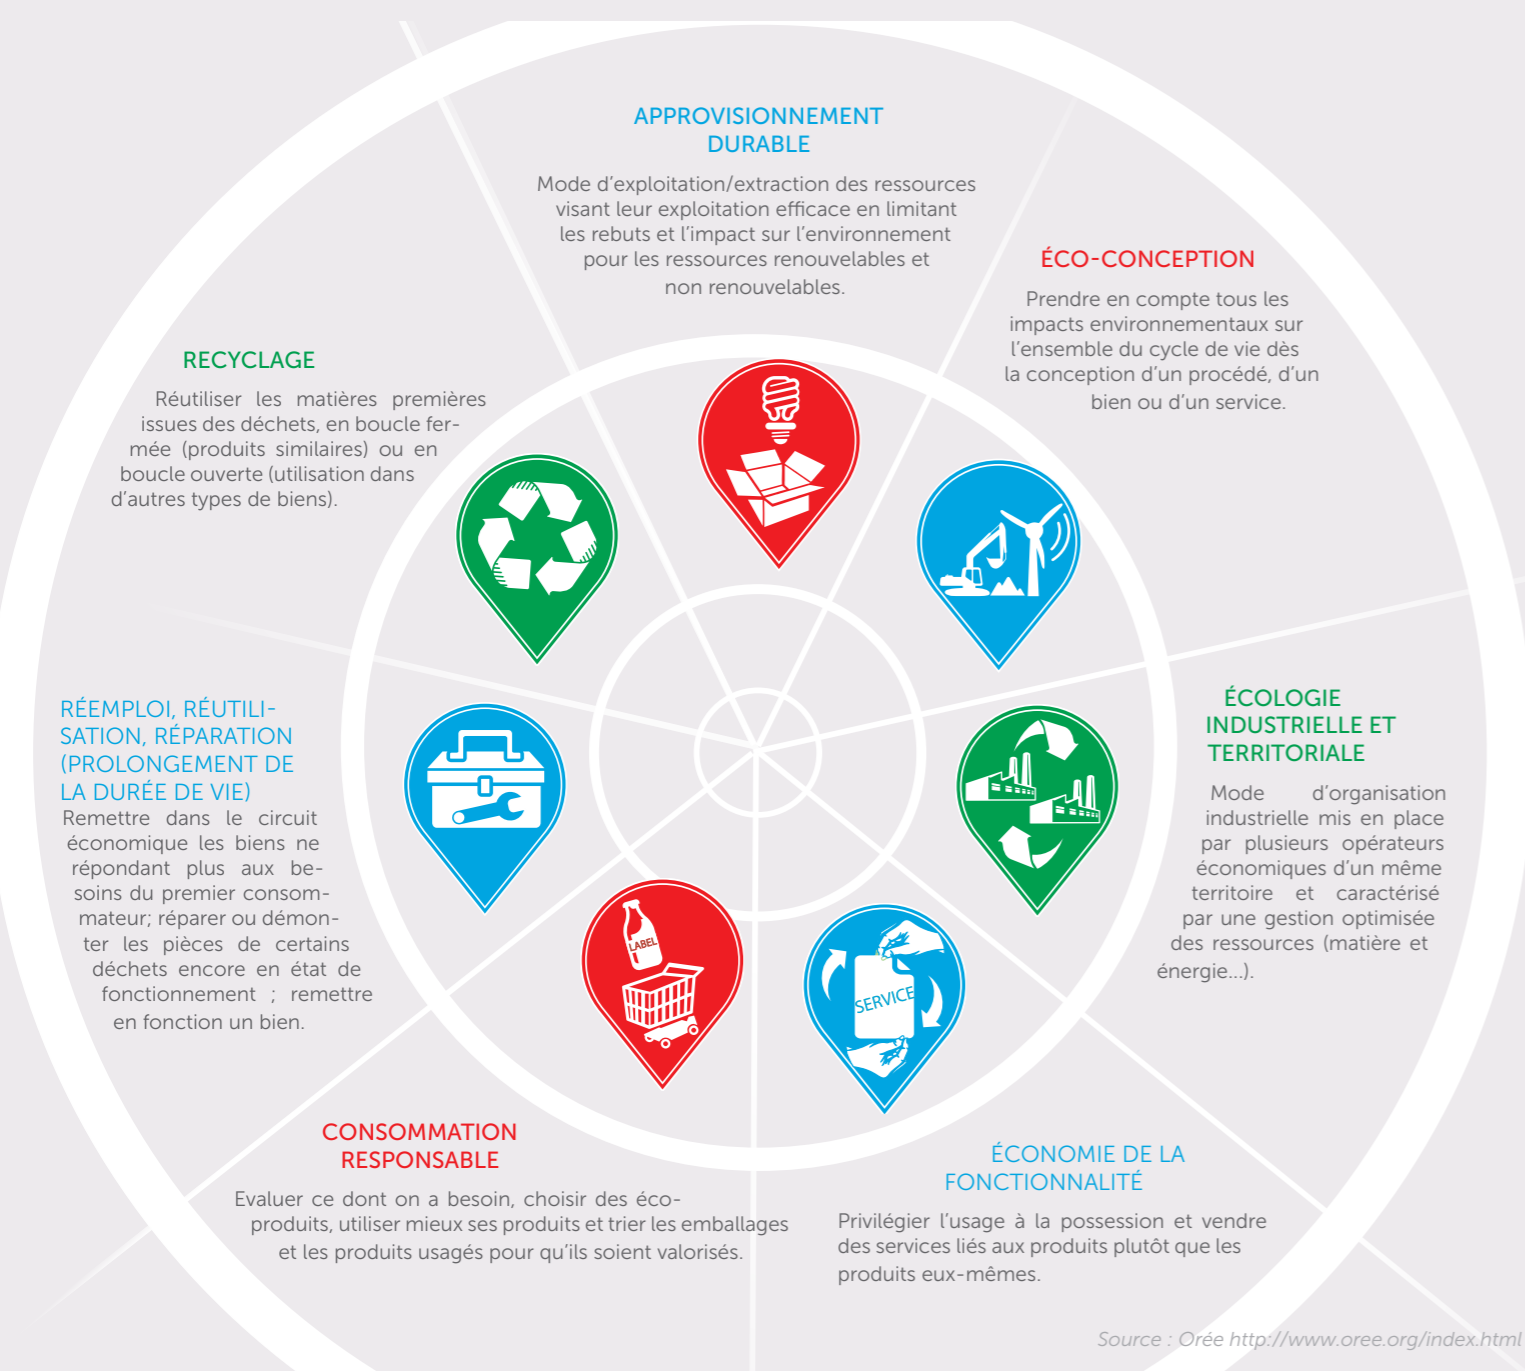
APPROVISIONNEMENT DURABLE

Mode d'exploitation/extraction des ressources visant leur exploitation efficace en limitant les rebuts et l'impact sur l'environnement pour les ressources renouvelables et non renouvelables.

ÉCO-CONCEPTION

Prendre en compte tous les impacts environnementaux sur l'ensemble du cycle de vie dès la conception d'un procédé, d'un bien ou d'un service.

RECYCLAGE

Réutiliser les matières premières issues des déchets, en boucle fermée (produits similaires) ou en boucle ouverte (utilisation dans d'autres types de biens).

RÉEMPLOI, RÉUTILISATION, RÉPARATION (PROLONGEMENT DE LA DURÉE DE VIE)

Remettre dans le circuit économique les biens ne répondant plus aux besoins du premier consommateur; réparer ou démonter les pièces de certains déchets encore en état de fonctionnement ; remettre en fonction un bien.

ÉCOLOGIE INDUSTRIELLE ET TERRITORIALE

Mode d'organisation industrielle mis en place par plusieurs opérateurs économiques d'un même territoire et caractérisé par une gestion optimisée des ressources (matière et énergie...).

LABEL

SERVICE

CONSOMMATION RESPONSABLE

Evaluer ce dont on a besoin, choisir des éco-produits, utiliser mieux ses produits et trier les emballages et les produits usagés pour qu'ils soient valorisés.

ÉCONOMIE DE LA FONCTIONNALITÉ

Privilégier l'usage à la possession et vendre des services liés aux produits plutôt que les produits eux-mêmes.

Source : Orée http://www.oree.org/index.html